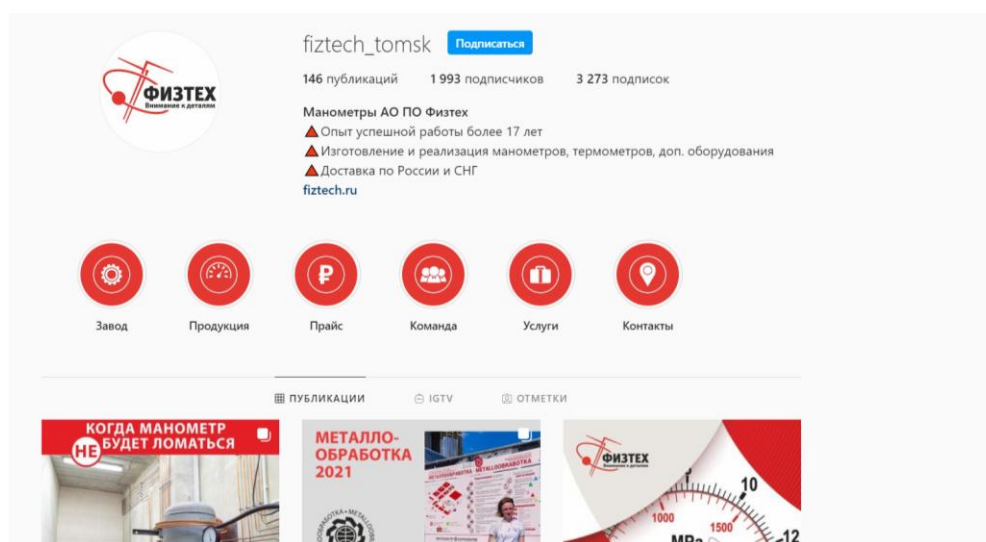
ФИЗТЕХ
Внимание к деталям

fiztech_tomsk Подписаться

146 публикаций 1 993 подписчиков 3 273 подписок

Манометры АО ПО Физтех
▲Опыт успешной работы более 17 лет
▲Изготовление и реализация манометров, термометров, доп. оборудования
▲Доставка по России и СНГ
fiztech.ru

Завод
Продукция
Прайс
Команда
Услуги
Контакты

ПУБЛИКАЦИИ IGTV ОТМЕТКИ

КОГДА МАНОМЕТР НЕ БУДЕТ ЛОМАТЬСЯ

МЕТАЛЛО-ОБРАБОТКА 2021

ФИЗТЕХ
Внимание к деталям
10
1000
1500
12
MPa